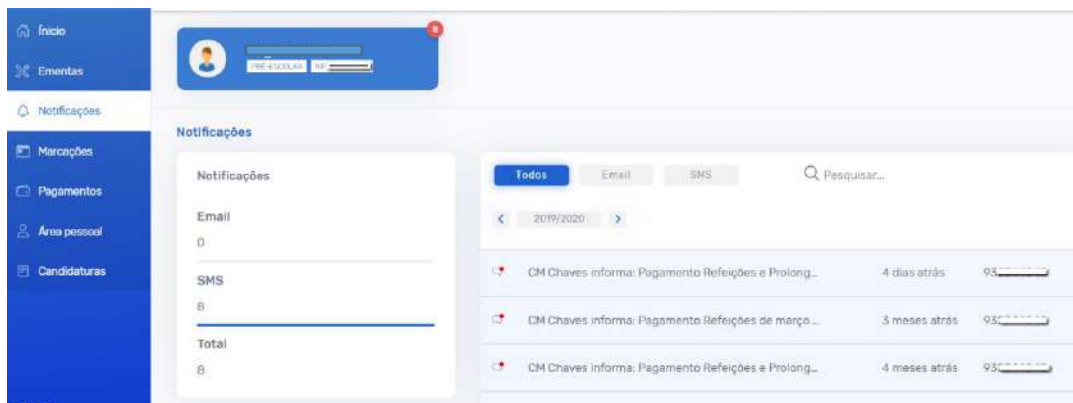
Início
Ementas
Notificações
Marcações
Pagamentos
Área pessoal
Candidaturas

8
PRÉ-ESCOLAR NIF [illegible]

Notificações

Notificações
Email
0
SMS
8
Total
8

Todos Email SMS
Pesquisar...
< 2019/2020 >

| CM Chaves informa: Pagamento Refeições e Prolong... | 4 dias atrás | 93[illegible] |
|---|---|---|
| CM Chaves informa: Pagamento Refeições de março ... | 3 meses atrás | 93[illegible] |
| CM Chaves informa: Pagamento Refeições e Prolong... | 4 meses atrás | 93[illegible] |